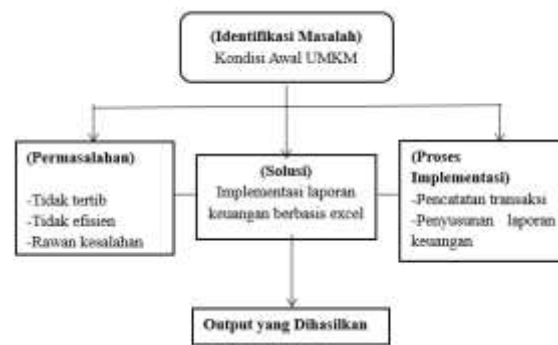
(Identifikasi Masalah)
Kondisi Awal UMKM

(Permasalahan)

-Tidak tertib
-Tidak efisien
-Rawan kesalahan

(Solusi)
Implementasi laporan keuangan berbasis excel

(Proses Implementasi)
-Pencatatan transaksi
-Penyusunan laporan keuangan

Output yang Dihasilkan